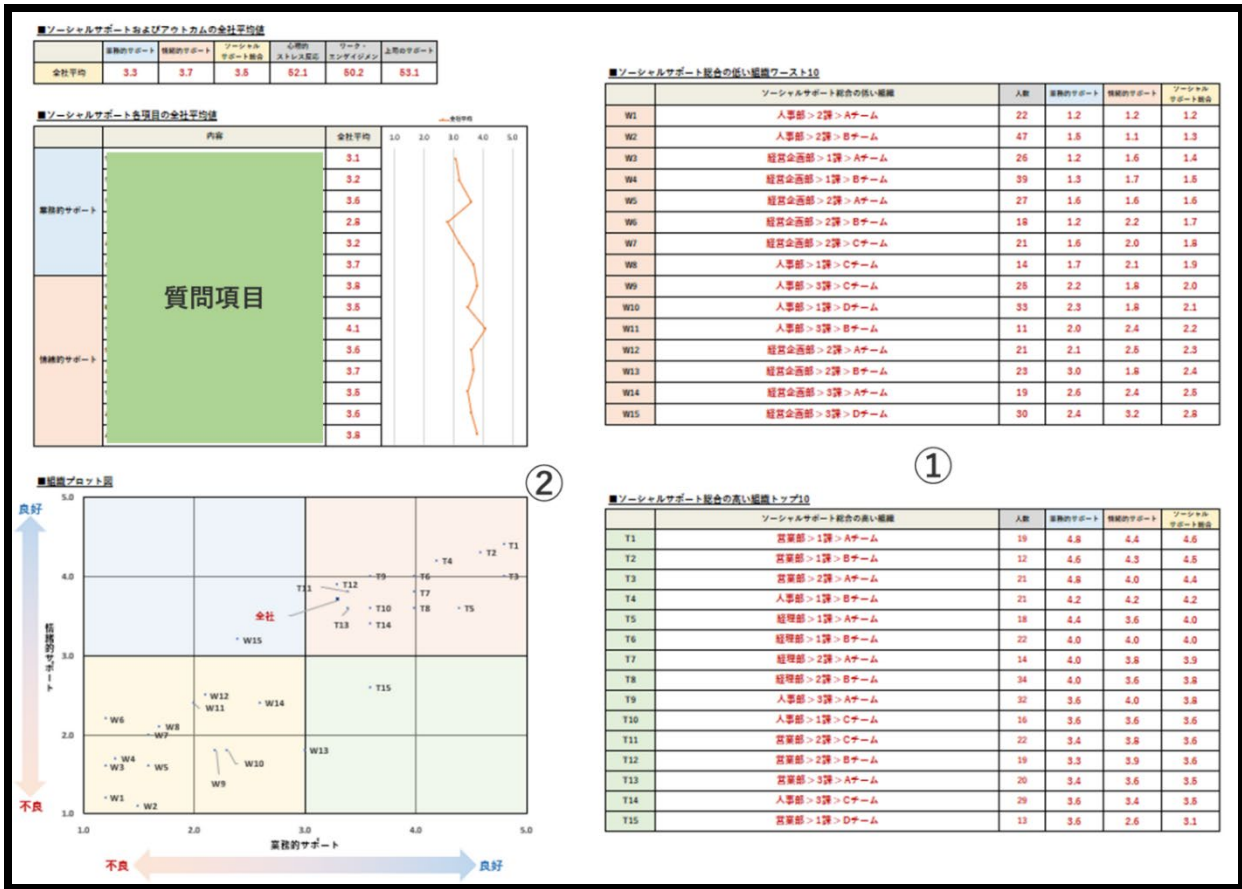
■ソーシャルサポートおよびアウトカムの全社平均値

| | 業務的サポート | 情緒的サポート | ソーシャルサポート総合 | 心理的ストレス反応 | ワーク・エンゲイジメント | 上司のサポート |
|---|---|---|---|---|---|---|
| 全社平均 | 3.3 | 3.7 | 3.5 | 52.1 | 50.2 | 53.1 |

■ソーシャルサポート各項目の全社平均値

全社平均

| | 内容 | 全社平均 |
|---|---|---|
| 業務的サポート | 質問項目 | 3.1 |
| | | 3.2 |
| | | 3.6 |
| | | 2.8 |
| | | 3.2 |
| | | 3.7 |
| 情緒的サポート | | 3.8 |
| | | 3.5 |
| | | 4.1 |
| | | 3.6 |
| | | 3.7 |
| | | 3.5 |
| | | 3.6 |
| | | 3.8 |

1.0 2.0 3.0 4.0 5.0

■ソーシャルサポート総合の低い組織ワースト10

| | ソーシャルサポート総合の低い組織 | 人数 | 業務的サポート | 情緒的サポート | ソーシャルサポート総合 |
|---|---|---|---|---|---|
| W1 | 人事部＞2課＞Aチーム | 22 | 1.2 | 1.2 | 1.2 |
| W2 | 人事部＞2課＞Bチーム | 47 | 1.5 | 1.1 | 1.3 |
| W3 | 経営企画部＞1課＞Aチーム | 26 | 1.2 | 1.6 | 1.4 |
| W4 | 経営企画部＞1課＞Bチーム | 39 | 1.3 | 1.7 | 1.5 |
| W5 | 経営企画部＞2課＞Aチーム | 27 | 1.6 | 1.6 | 1.6 |
| W6 | 経営企画部＞2課＞Bチーム | 18 | 1.2 | 2.2 | 1.7 |
| W7 | 経営企画部＞2課＞Cチーム | 21 | 1.6 | 2.0 | 1.8 |
| W8 | 人事部＞1課＞Cチーム | 14 | 1.7 | 2.1 | 1.9 |
| W9 | 人事部＞3課＞Cチーム | 25 | 2.2 | 1.8 | 2.0 |
| W10 | 人事部＞1課＞Dチーム | 33 | 2.3 | 1.8 | 2.1 |
| W11 | 人事部＞3課＞Bチーム | 11 | 2.0 | 2.4 | 2.2 |
| W12 | 経営企画部＞2課＞Aチーム | 21 | 2.1 | 2.5 | 2.3 |
| W13 | 経営企画部＞2課＞Bチーム | 23 | 3.0 | 1.8 | 2.4 |
| W14 | 経営企画部＞3課＞Aチーム | 19 | 2.6 | 2.4 | 2.5 |
| W15 | 経営企画部＞3課＞Dチーム | 30 | 2.4 | 3.2 | 2.8 |

①

■組織プロット図

②

良好
情緒的サポート
不良

5.0 4.0 3.0 2.0 1.0

T1 T2 T4 T3 T9 T6 T11 T12 T7 全社 T10 T8 T5 T13 T14 W15 T15 W12 W11 W14 W6 W8 W7 W4 W13 W3 W5 W10 W9 W1 W2

1.0 2.0 3.0 4.0 5.0
業務的サポート
不良 良好

■ソーシャルサポート総合の高い組織トップ10

| | ソーシャルサポート総合の高い組織 | 人数 | 業務的サポート | 情緒的サポート | ソーシャルサポート総合 |
|---|---|---|---|---|---|
| T1 | 営業部＞1課＞Aチーム | 19 | 4.8 | 4.4 | 4.6 |
| T2 | 営業部＞1課＞Bチーム | 12 | 4.6 | 4.3 | 4.5 |
| T3 | 営業部＞2課＞Aチーム | 21 | 4.8 | 4.0 | 4.4 |
| T4 | 営業部＞1課＞Bチーム | 21 | 4.2 | 4.2 | 4.2 |
| T5 | 経理部＞1課＞Aチーム | 18 | 4.4 | 3.6 | 4.0 |
| T6 | 経理部＞1課＞Bチーム | 22 | 4.0 | 4.0 | 4.0 |
| T7 | 経理部＞2課＞Aチーム | 14 | 4.0 | 3.8 | 3.9 |
| T8 | 経理部＞2課＞Bチーム | 34 | 4.0 | 3.6 | 3.8 |
| T9 | 人事部＞3課＞Aチーム | 32 | 3.6 | 4.0 | 3.8 |
| T10 | 人事部＞1課＞Cチーム | 16 | 3.6 | 3.6 | 3.6 |
| T11 | 営業部＞2課＞Cチーム | 22 | 3.4 | 3.8 | 3.6 |
| T12 | 営業部＞2課＞Bチーム | 19 | 3.3 | 3.9 | 3.6 |
| T13 | 営業部＞3課＞Aチーム | 20 | 3.4 | 3.6 | 3.5 |
| T14 | 人事部＞3課＞Cチーム | 29 | 3.6 | 3.4 | 3.5 |
| T15 | 営業部＞1課＞Dチーム | 13 | 3.6 | 2.6 | 3.1 |